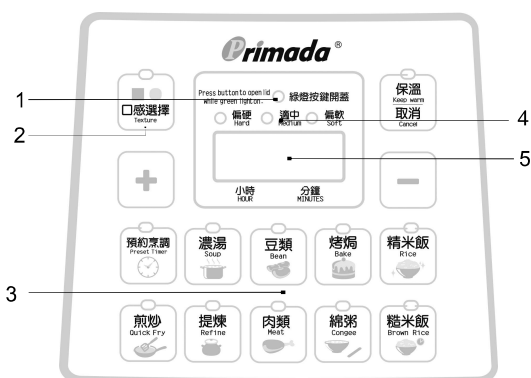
Primada ®

Press button to open lid while green light on.
綠燈按鍵開蓋

口感選擇
Texture

偏硬
Hard

適中
Medium

偏軟
Soft

保溫
Keep warm
取消
Cancel

小時
HOUR

分鐘
MINUTES

預約烹調
Preset Timer

濃湯
Soup

豆類
Bean

烤焗
Bake

精米飯
Rice

煎炒
Quick Fry

提煉
Refine

肉類
Meat

綿粥
Congee

糙米飯
Brown Rice

1
2
3
4
5